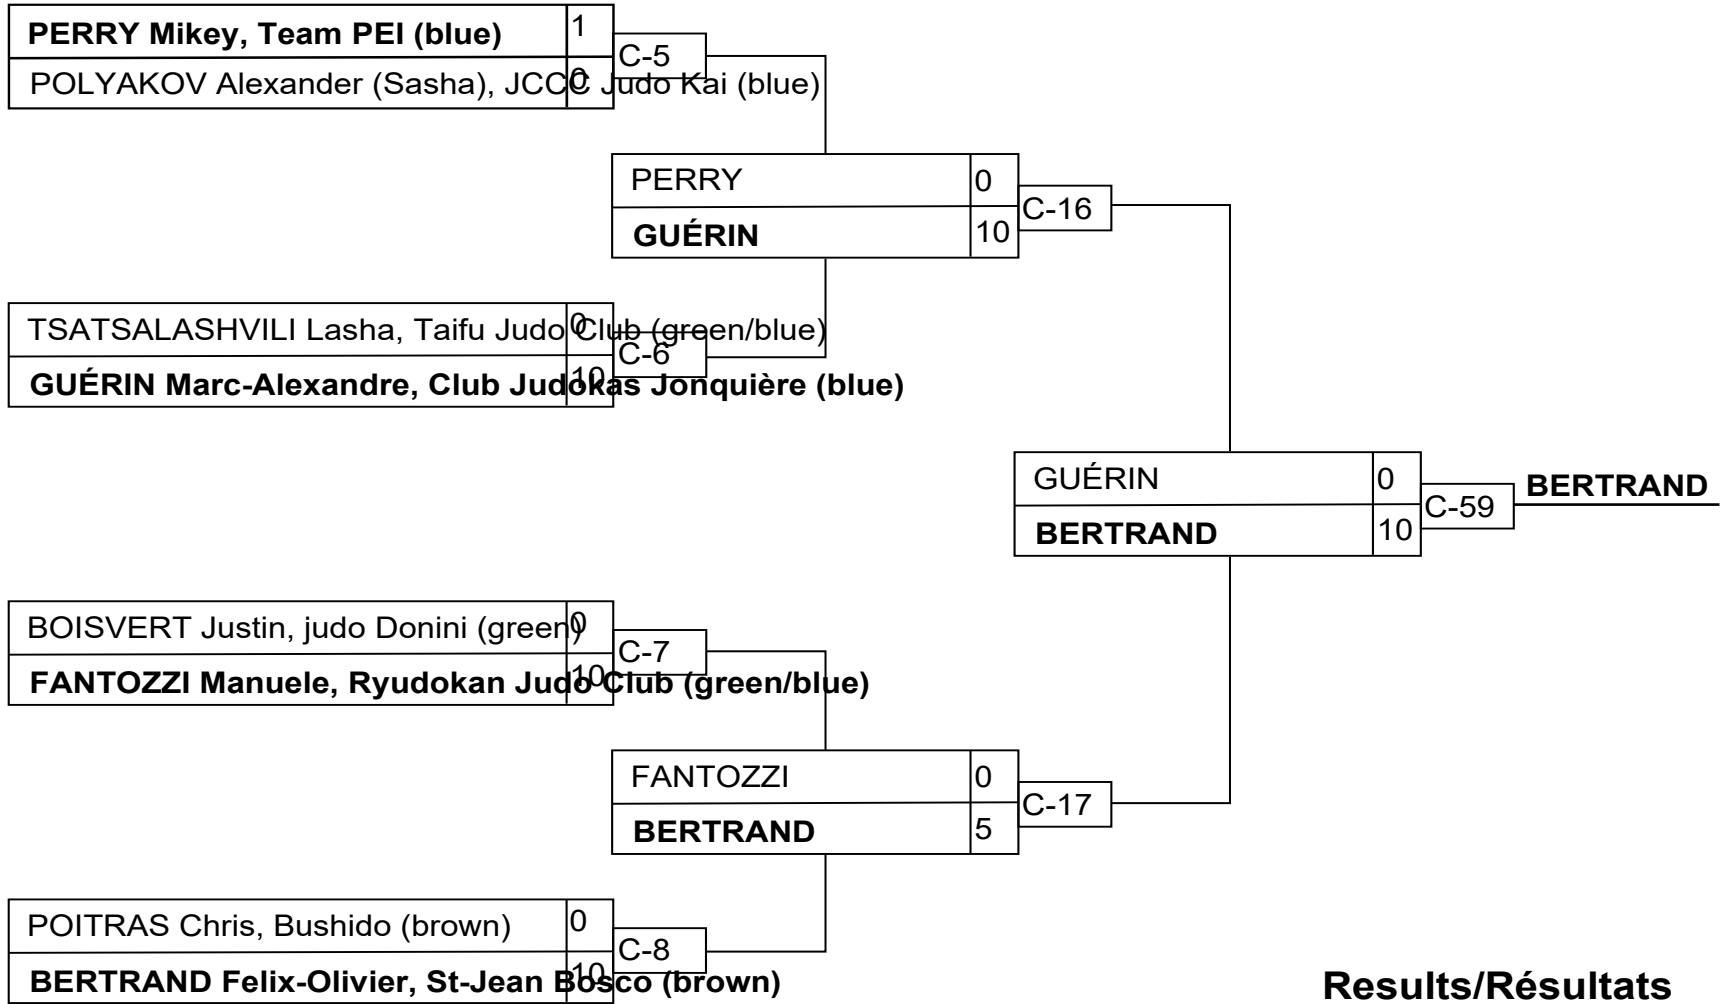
PERRY Mikey, Team PEI (blue) 1
POLYAKOV Alexander (Sasha), JCCC Judo Kai (blue) 0
C-5

PERRY 0
GUÉRIN 10
C-16

TSATSALASHVILI Lasha, Taifu Judo Club (green/blue) 0
GUÉRIN Marc-Alexandre, Club Judokas Jonquière (blue) 10
C-6

GUÉRIN 0
BERTRAND 10
C-59
BERTRAND

BOISVERT Justin, judo Donini (green) 0
FANTOZZI Manuele, Ryudokan Judo Club (green/blue) 10
C-7

FANTOZZI 0
BERTRAND 5
C-17

POITRAS Chris, Bushido (brown) 0
BERTRAND Felix-Olivier, St-Jean Bosco (brown) 10
C-8

Results/Résultats